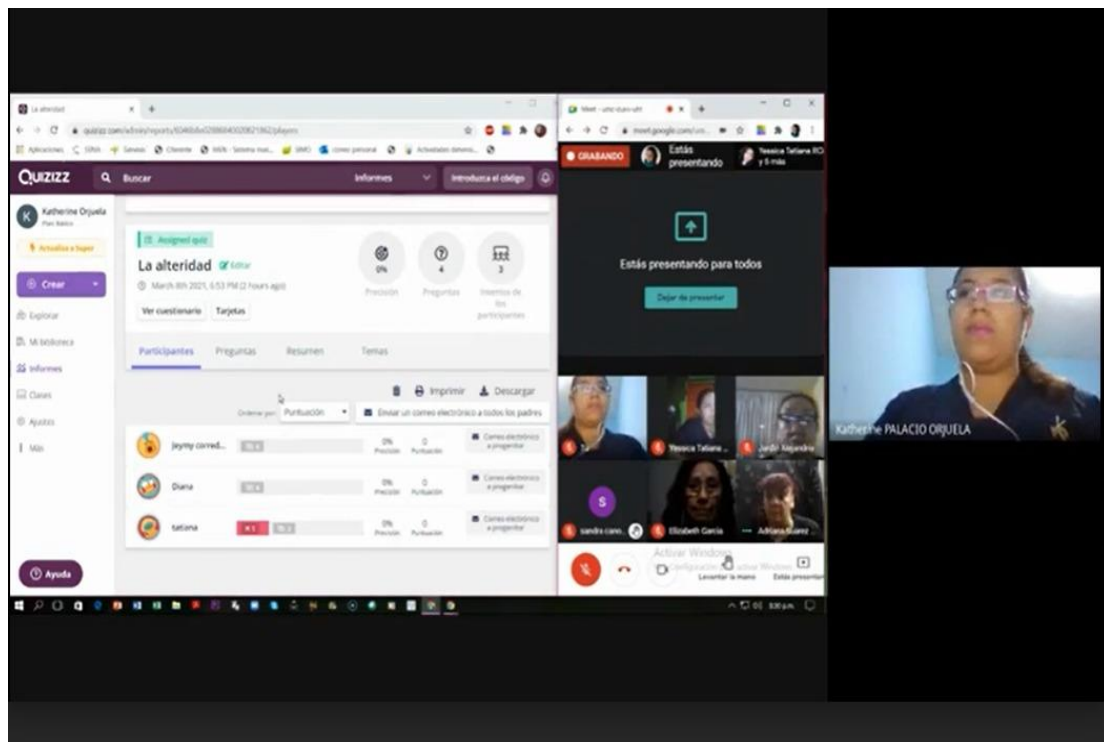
La alteridad

quizizz.com/admin/reports/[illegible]/players

Aplicaciones SENA Savia Cliente MEN - Sistema nue... SIMO correo personal Actividades docente...

QUIZIZZ Buscar Informes Introduzca el código

Katherine Orjuela
Plan Básico

Actualiza a Super

Crear

Explorar

Mi biblioteca

Informes

Clases

Ajustes

Más

Assigned quiz

La alteridad Editar

March 8th 2021, 6:53 PM (2 hours ago)

Ver cuestionario Tarjetas

0% Precisión

4 Preguntas

3 Intentos de los participantes

Participantes Preguntas Resumen Temas

Imprimir Descargar

Ordenar por Puntuación

Enviar un correo electrónico a todos los padres

Jeymy corred...

0% Precisión 0 Puntuación

Correo electrónico a progenitor

Diana

0% Precisión 0 Puntuación

Correo electrónico a progenitor

tatiana

0% Precisión 0 Puntuación

Correo electrónico a progenitor

Ayuda

Meet - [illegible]

meet.google.com/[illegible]

GRABANDO

Estás presentando

Yessica Tatiana RO y 6 más

Estás presentando para todos

Dejar de presentar

Yessica Tatiana ...

Jardín Alejandra

sandra cano...

Elizabeth García

Adriana Suárez

Activar Windows
Ve a Configuración para activar Windows.

Levantar la mano

Estás presentando

Katherine PALACIO ORJUELA